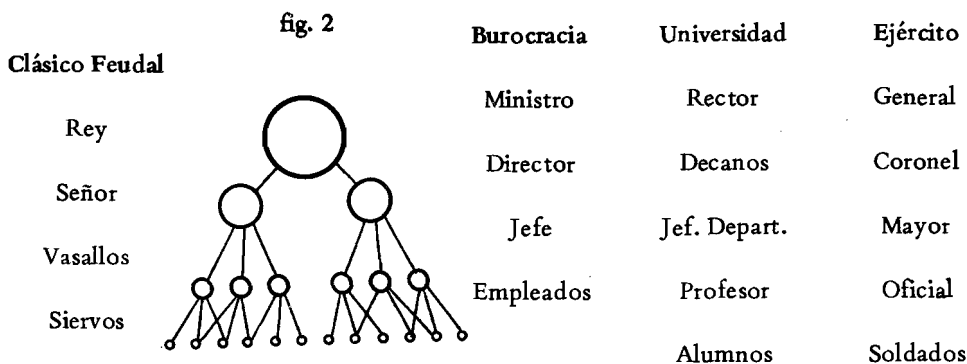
fig. 2

Clásico Feudal

Rey

Señor

Vasallos

Siervos

| Burocracia | Universidad | Ejército |
|---|---|---|
| Ministro | Rector | General |
| Director | Decanos | Coronel |
| Jefe | Jef. Depart. | Mayor |
| Empleados | Profesor | Oficial |
| | Alumnos | Soldados |